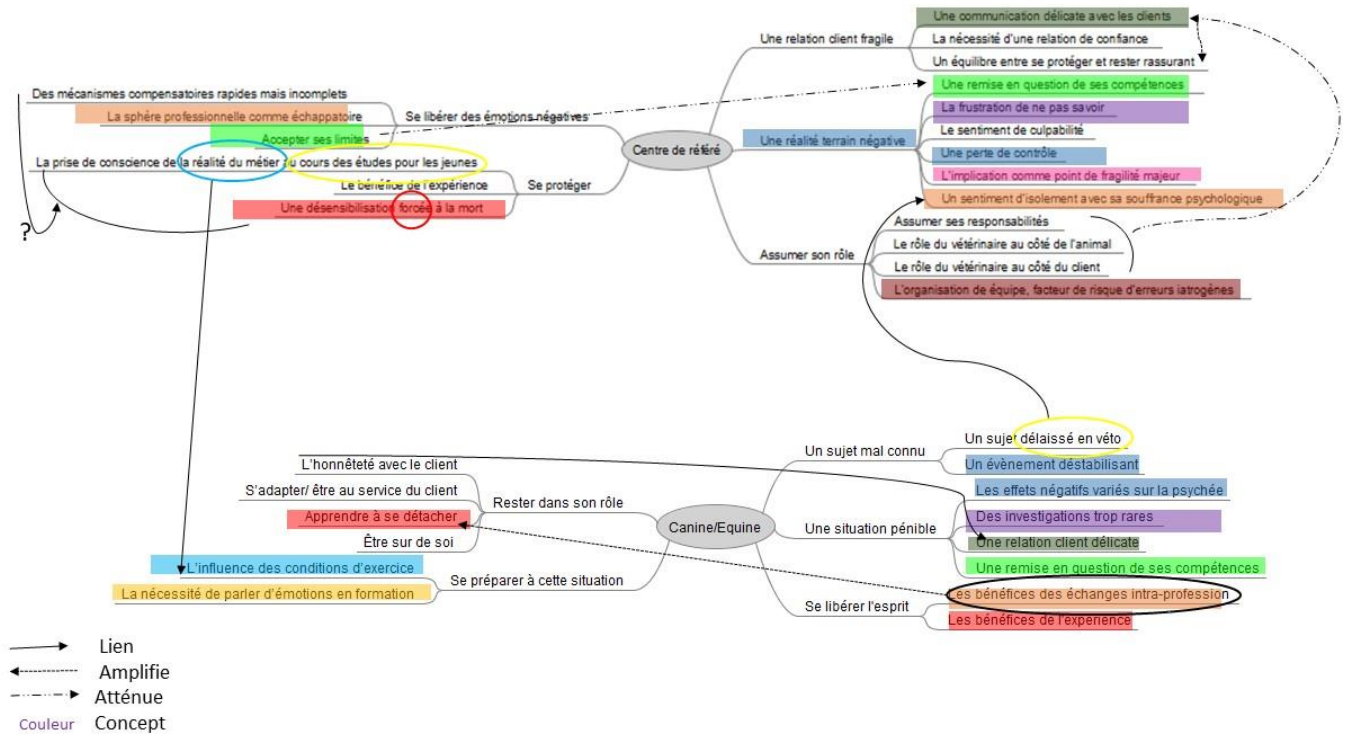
Centre de référé

Une relation client fragile
Une communication délicate avec les clients
La nécessité d'une relation de confiance
Un équilibre entre se protéger et rester rassurant

Une réalité terrain négative
Une remise en question de ses compétences
La frustration de ne pas savoir
Le sentiment de culpabilité
Une perte de contrôle
L'implication comme point de fragilité majeur
Un sentiment d'isolement avec sa souffrance psychologique

Assumer son rôle
Assumer ses responsabilités
Le rôle du vétérinaire au côté de l'animal
Le rôle du vétérinaire au côté du client
L'organisation de équipe, facteur de risque d'erreurs iatrogènes

Se libérer des émotions négatives
Des mécanismes compensatoires rapides mais incomplets
La sphère professionnelle comme échappatoire
Accepter ses limites

Se protéger
La prise de conscience de la réalité du métier au cours des études pour les jeunes
Le bénéfice de l'expérience
Une désensibilisation forcée à la mort

?

Canine/Equine

Un sujet mal connu
Un sujet délaissé en véto
Un évènement déstabilisant

Une situation pénible
Les effets négatifs variés sur la psychée
Des investigations trop rares
Une relation client délicate
Une remise en question de ses compétences

Se libérer l'esprit
Les bénéfices des échanges intra-profession
Les bénéfices de l'expérience

Rester dans son rôle
L'honnêteté avec le client
S'adapter/ être au service du client
Apprendre à se détacher
Être sur de soi

Se préparer à cette situation
L'influence des conditions d'exercice
La nécessité de parler d'émotions en formation

Lien
Amplifie
Atténue
Couleur Concept